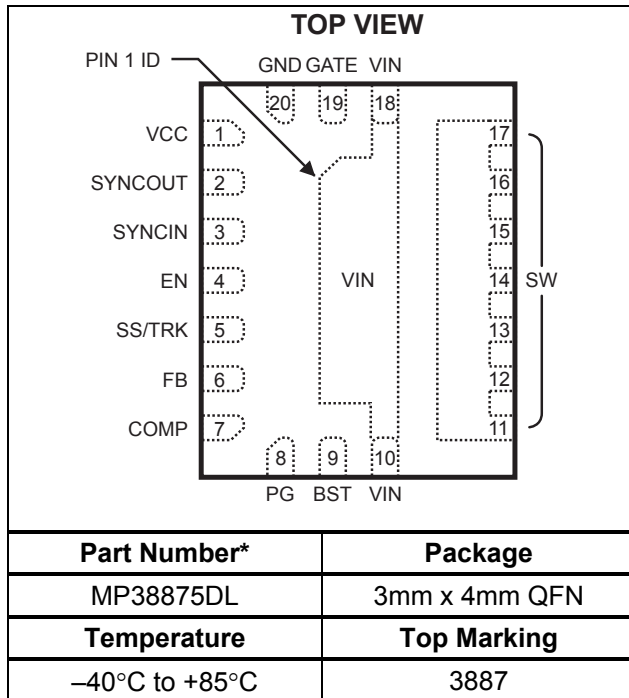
TOP VIEW

PIN 1 ID

GND GATE VIN

20 19 18

VCC 1

SYNCOUT 2

SYNCIN 3

EN 4

SS/TRK 5

FB 6

COMP 7

VIN

17

16

15

14 SW

13

12

11

8 9 10

PG BST VIN

| Part Number* | Package |
|---|---|
| MP38875DL | 3mm x 4mm QFN |
| **Temperature** | **Top Marking** |
| –40°C to +85°C | 3887 |